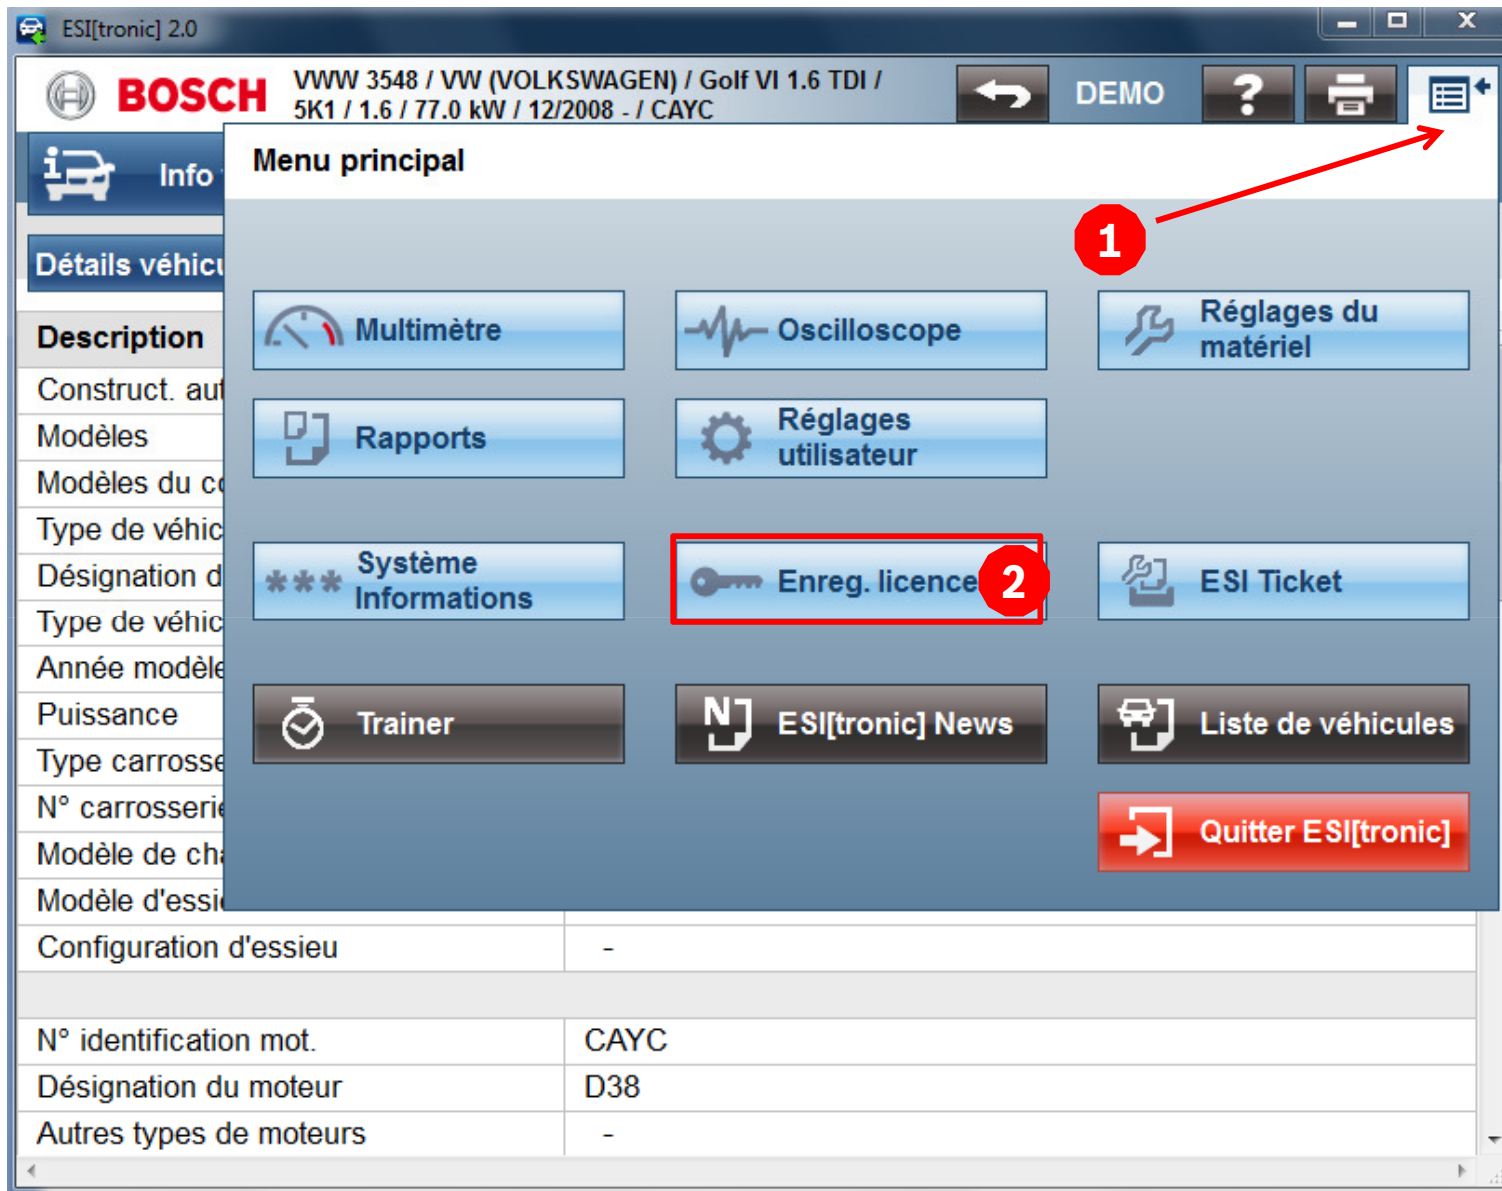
ESI[tronic] 2.0

BOSCH VWW 3548 / VW (VOLKSWAGEN) / Golf VI 1.6 TDI / 5K1 / 1.6 / 77.0 kW / 12/2008 - / CAYC

DEMO

Info

Détails véhicu

Description
Construct. au
Modèles
Modèles du c
Type de véhic
Désignation d
Type de véhic
Année modèle
Puissance
Type carrosse
N° carrosseri
Modèle de ch
Modèle d'essi

Menu principal

1

Multimètre
Oscilloscope
Réglages du matériel
Rapports
Réglages utilisateur
Système Informations
Enreg. licence
2
ESI Ticket
Trainer
ESI[tronic] News
Liste de véhicules
Quitter ESI[tronic]

| Configuration d'essieu | - |
|---|---|
| | |
| N° identification mot. | CAYC |
| Désignation du moteur | D38 |
| Autres types de moteurs | - |